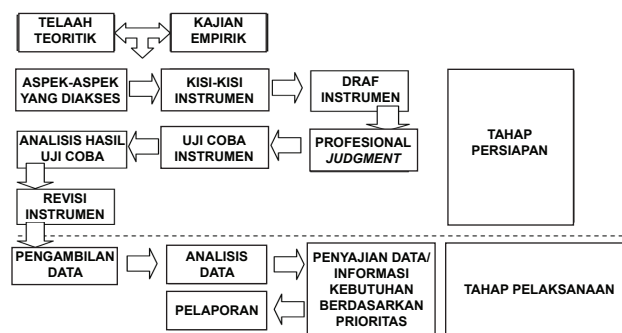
TELAAH TEORITIK

KAJIAN EMPIRIK

ASPEK-ASPEK YANG DIAKSES

KISI-KISI INSTRUMEN

DRAF INSTRUMEN

ANALISIS HASIL UJI COBA

UJI COBA INSTRUMEN

PROFESIONAL *JUDGMENT*

TAHAP PERSIAPAN

REVISI INSTRUMEN

PENGAMBILAN DATA

ANALISIS DATA

PENYAJIAN DATA/ INFORMASI KEBUTUHAN BERDASARKAN PRIORITAS

TAHAP PELAKSANAAN

PELAPORAN